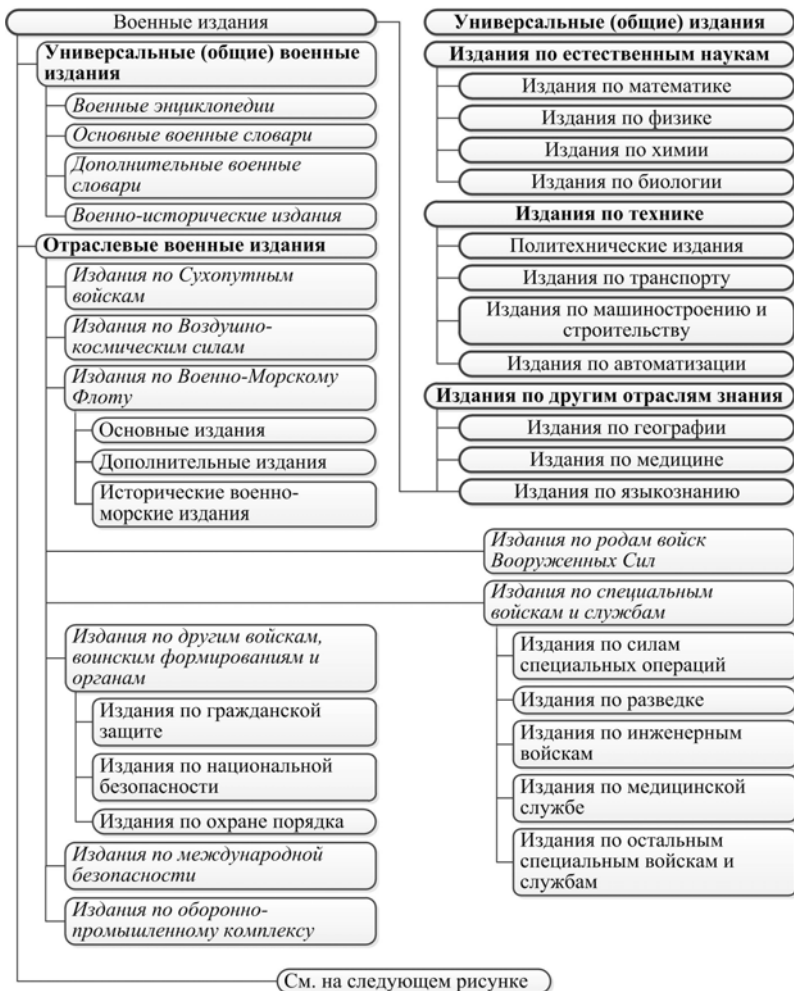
Военные издания

Универсальные (общие) военные издания

Военные энциклопедии

Основные военные словари

Дополнительные военные словари

Военно-исторические издания

Отраслевые военные издания

Издания по Сухопутным войскам

Издания по Воздушно-космическим силам

Издания по Военно-Морскому Флоту

Основные издания

Дополнительные издания

Исторические военно-морские издания

Универсальные (общие) издания

Издания по естественным наукам

Издания по математике

Издания по физике

Издания по химии

Издания по биологии

Издания по технике

Политехнические издания

Издания по транспорту

Издания по машиностроению и строительству

Издания по автоматизации

Издания по другим отраслям знания

Издания по географии

Издания по медицине

Издания по языкознанию

Издания по родам войск Вооруженных Сил

Издания по специальным войскам и службам

Издания по силам специальных операций

Издания по разведке

Издания по инженерным войскам

Издания по медицинской службе

Издания по остальным специальным войскам и службам

Издания по другим войскам, воинским формированиям и органам

Издания по гражданской защите

Издания по национальной безопасности

Издания по охране порядка

Издания по международной безопасности

Издания по оборонно-промышленному комплексу

См. на следующем рисунке